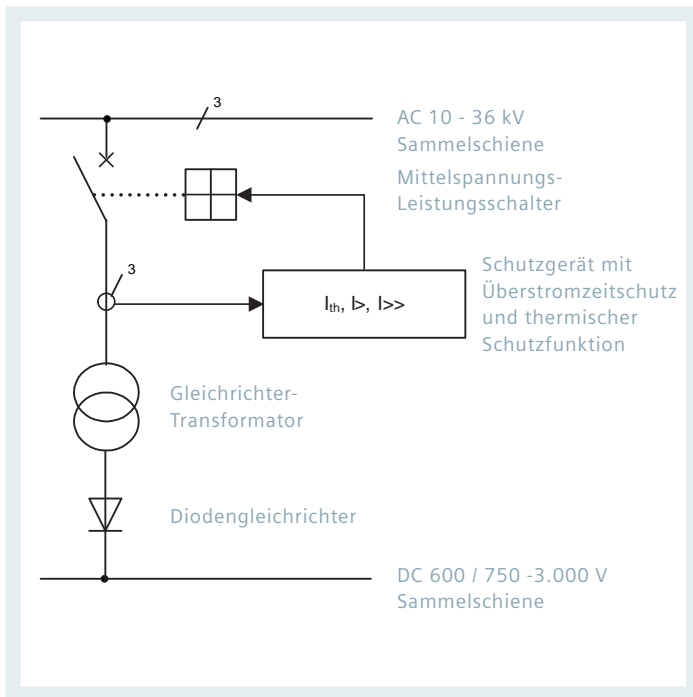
3

AC 10 - 36 kV Sammelschiene

Mittelspannungs-Leistungsschalter

3

$I_{th}$, I>, I>>

Schutzgerät mit Überstromzeitschutz und thermischer Schutzfunktion

Gleichrichter-Transformator

Diodengleichrichter

DC 600 / 750 -3.000 V Sammelschiene